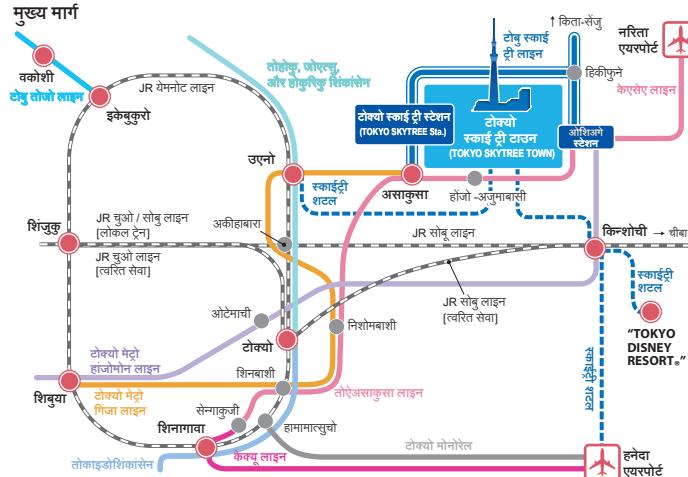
मुख्य मार्ग

वकोशी
टोबु तोजो लाइन
इकेबुकुरो
JR येमनोट लाइन
तोहोकु, जोएत्सु, और होकुरिकु शिंकांसेन
टोबु स्काई ट्री लाइन
↑ किता-सेंजु
नरिता एयरपोर्ट
हिकीफुने
केएसए लाइन
टोक्यो स्काई ट्री स्टेशन (TOKYO SKYTREE Sta.)
टोक्यो स्काई ट्री टाउन (TOKYO SKYTREE TOWN)
ओशिआगे स्टेशन
उएनो
स्काईट्री शटल
असाकुसा
होंजो -अजुमाबाशी
अकीहाबारा
शिंजुकु
JR चुओ / सोबु लाइन [लोकल ट्रेन]
JR सोबू लाइन
किन्शोची
→ चीबा
JR चुओ लाइन [त्वरित सेवा]
स्काईट्री शटल
JR सोबु लाइन [त्वरित सेवा]
ओटेमाची
निशोमबाशी
"TOKYO DISNEY RESORT®"
टोक्यो मेट्रो हांजोमोन लाइन
टोक्यो
स्काईट्री शटल
शिबुया
शिनबाशी
टोक्यो मेट्रो गिंजा लाइन
तोएअसाकुसा लाइन
सेनगाकुजी
शिनागावा
हामामात्सुचो
टोक्यो मोनोरेल
केक्यू लाइन
तोकाइडोशिंकांसेन
हनेदा एयरपोर्ट